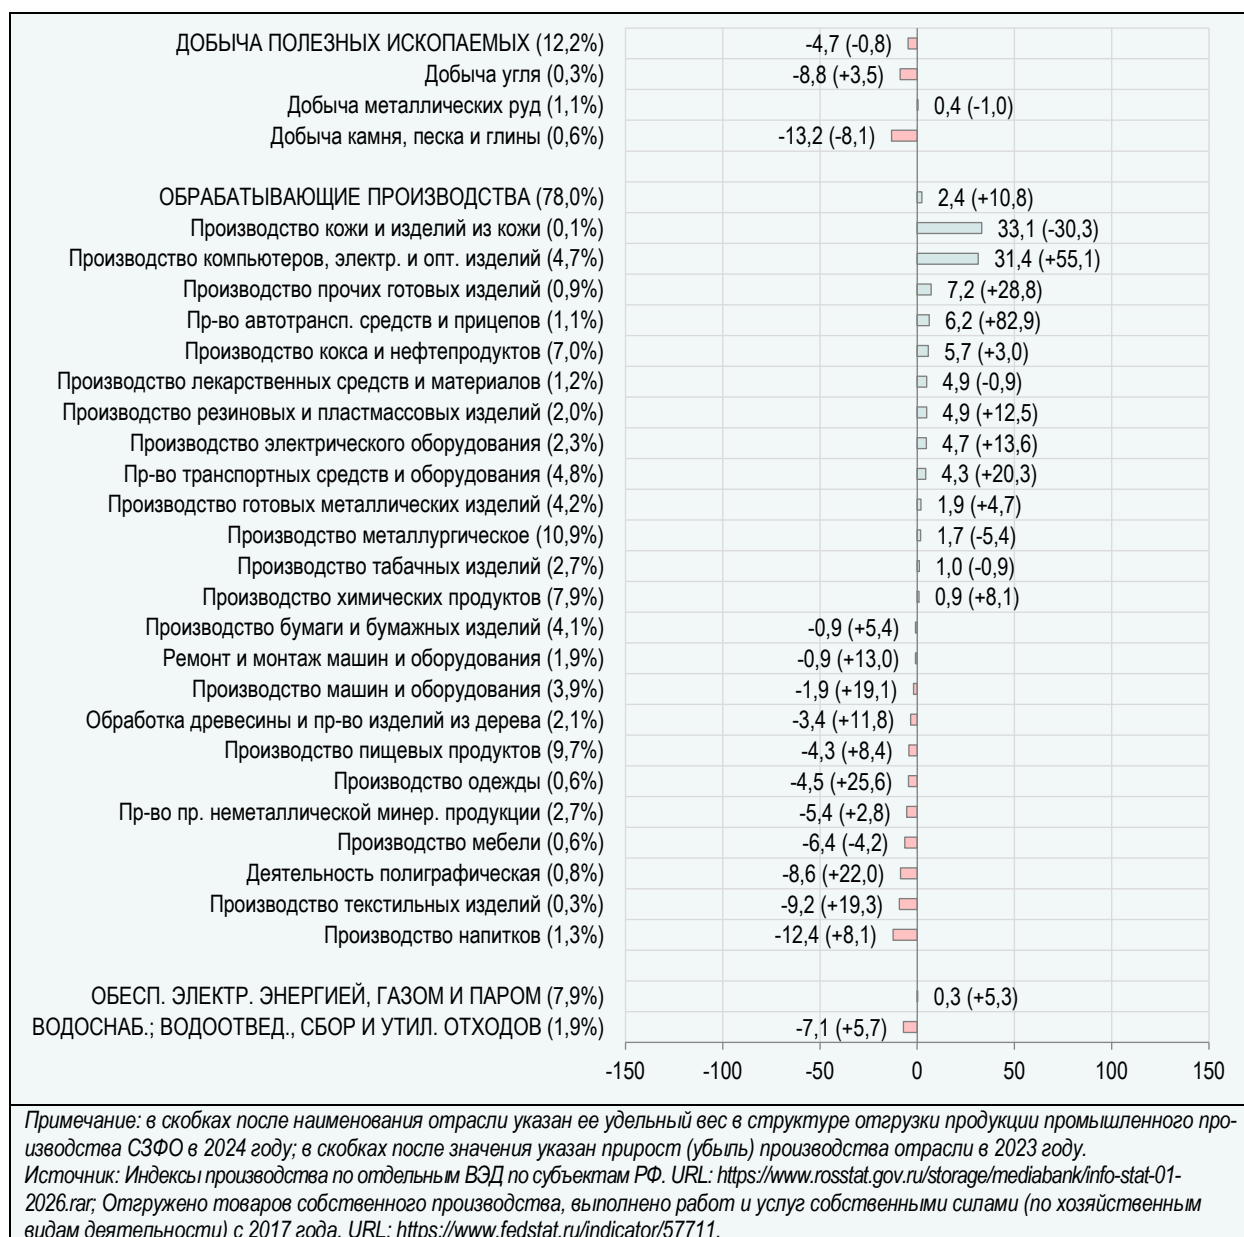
ДОБЫЧА ПОЛЕЗНЫХ ИСКОПАЕМЫХ (12,2%) -4,7 (-0,8)
Добыча угля (0,3%) -8,8 (+3,5)
Добыча металлических руд (1,1%) 0,4 (-1,0)
Добыча камня, песка и глины (0,6%) -13,2 (-8,1)

ОБРАБАТЫВАЮЩИЕ ПРОИЗВОДСТВА (78,0%) 2,4 (+10,8)
Производство кожи и изделий из кожи (0,1%) 33,1 (-30,3)
Производство компьютеров, электр. и опт. изделий (4,7%) 31,4 (+55,1)
Производство прочих готовых изделий (0,9%) 7,2 (+28,8)
Пр-во автотрансп. средств и прицепов (1,1%) 6,2 (+82,9)
Производство кокса и нефтепродуктов (7,0%) 5,7 (+3,0)
Производство лекарственных средств и материалов (1,2%) 4,9 (-0,9)
Производство резиновых и пластмассовых изделий (2,0%) 4,9 (+12,5)
Производство электрического оборудования (2,3%) 4,7 (+13,6)
Пр-во транспортных средств и оборудования (4,8%) 4,3 (+20,3)
Производство готовых металлических изделий (4,2%) 1,9 (+4,7)
Производство металлургическое (10,9%) 1,7 (-5,4)
Производство табачных изделий (2,7%) 1,0 (-0,9)
Производство химических продуктов (7,9%) 0,9 (+8,1)
Производство бумаги и бумажных изделий (4,1%) -0,9 (+5,4)
Ремонт и монтаж машин и оборудования (1,9%) -0,9 (+13,0)
Производство машин и оборудования (3,9%) -1,9 (+19,1)
Обработка древесины и пр-во изделий из дерева (2,1%) -3,4 (+11,8)
Производство пищевых продуктов (9,7%) -4,3 (+8,4)
Производство одежды (0,6%) -4,5 (+25,6)
Пр-во пр. неметаллической минер. продукции (2,7%) -5,4 (+2,8)
Производство мебели (0,6%) -6,4 (-4,2)
Деятельность полиграфическая (0,8%) -8,6 (+22,0)
Производство текстильных изделий (0,3%) -9,2 (+19,3)
Производство напитков (1,3%) -12,4 (+8,1)

ОБЕСП. ЭЛЕКТР. ЭНЕРГИЕЙ, ГАЗОМ И ПАРОМ (7,9%) 0,3 (+5,3)
ВОДОСНАБ.; ВОДООТВЕД., СБОР И УТИЛ. ОТХОДОВ (1,9%) -7,1 (+5,7)

-150 -100 -50 0 50 100 150

Примечание: в скобках после наименования отрасли указан ее удельный вес в структуре отгрузки продукции промышленного производства СЗФО в 2024 году; в скобках после значения указан прирост (убыль) производства отрасли в 2023 году.
Источник: Индексы производства по отдельным ВЭД по субъектам РФ. URL: https://www.rosstat.gov.ru/storage/mediabank/info-stat-01-2026.rar; Отгружено товаров собственного производства, выполнено работ и услуг собственными силами (по хозяйственным видам деятельности) с 2017 года. URL: https://www.fedstat.ru/indicator/57711.